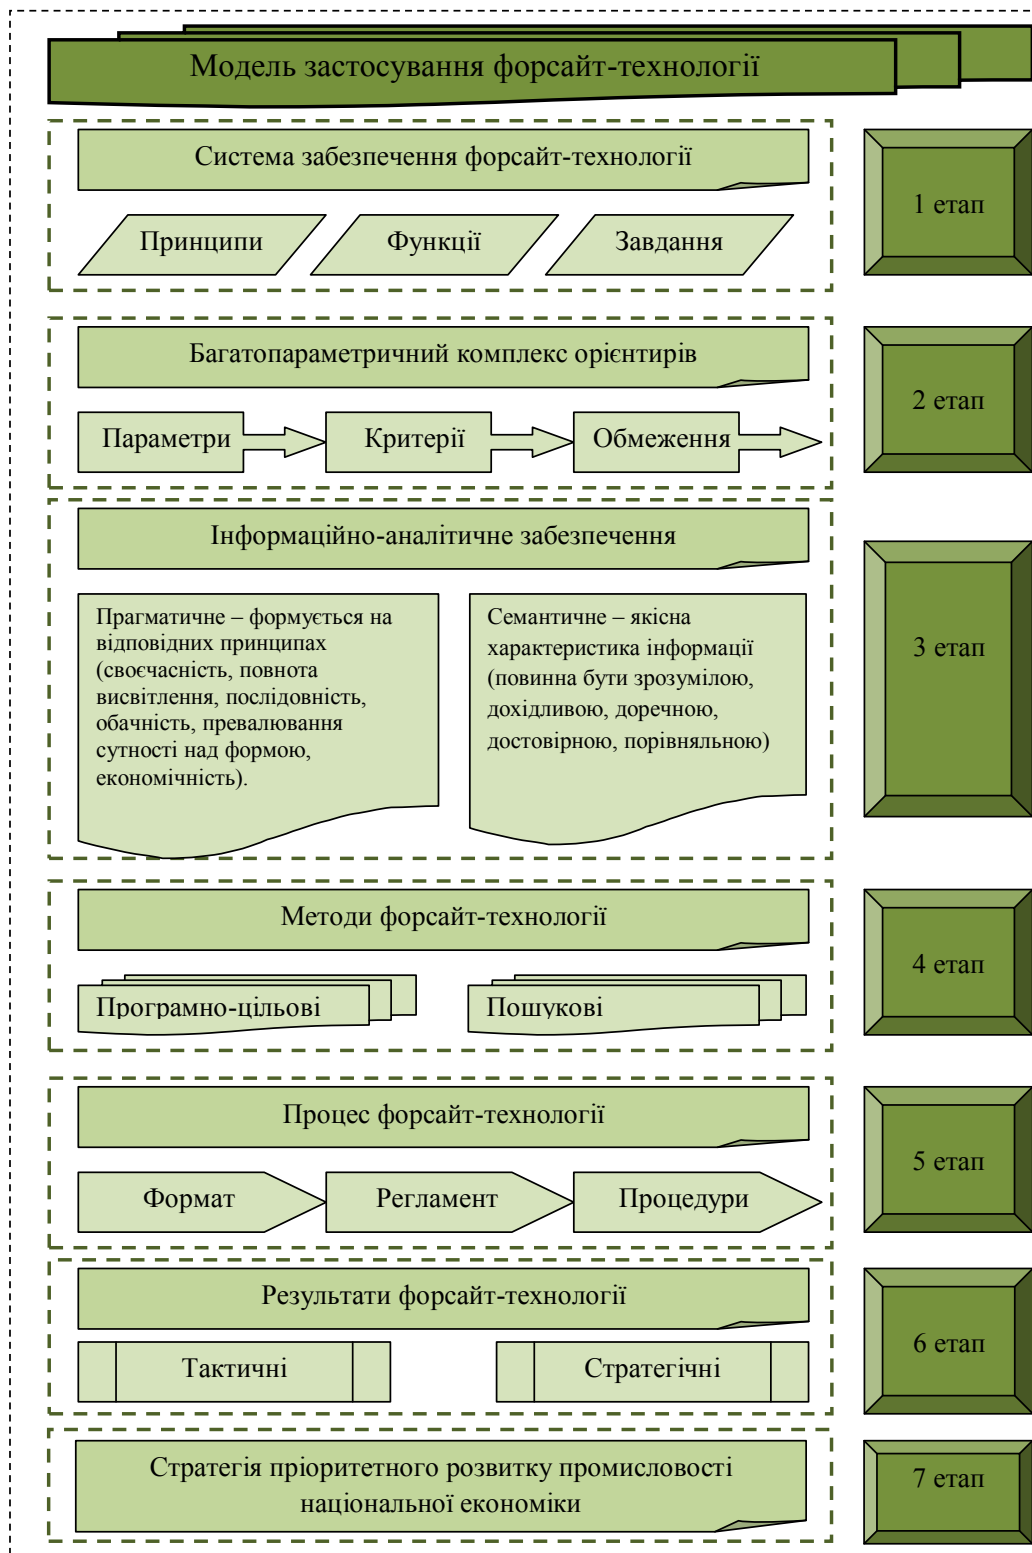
Модель застосування форсайт-технології

Система забезпечення форсайт-технології

Принципи

Функції

Завдання

1 етап

Багатопараметричний комплекс орієнтирів

Параметри

Критерії

Обмеження

2 етап

Інформаційно-аналітичне забезпечення

Прагматичне – формується на відповідних принципах (своєчасність, повнота висвітлення, послідовність, обачність, превалювання сутності над формою, економічність).

Семантичне – якісна характеристика інформації (повинна бути зрозумілою, дохідливою, доречною, достовірною, порівняльною)

3 етап

Методи форсайт-технології

Програмно-цільові

Пошукові

4 етап

Процес форсайт-технології

Формат

Регламент

Процедури

5 етап

Результати форсайт-технології

Тактичні

Стратегічні

6 етап

Стратегія пріоритетного розвитку промисловості національної економіки

7 етап